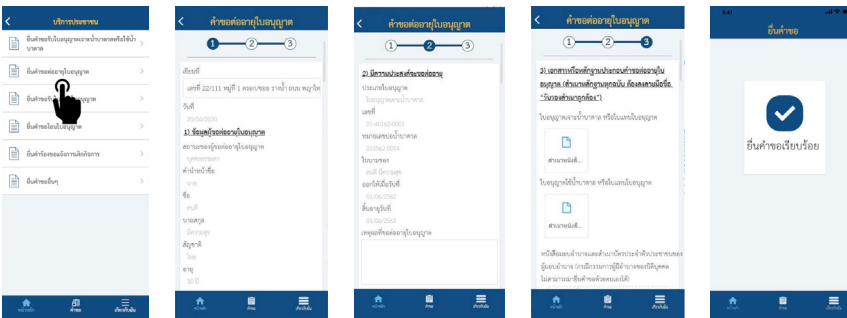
บริการประชาชน

ยื่นคำขอรับใบอนุญาตขายน้ำบาดาลหรือใช้น้ำบาดาล

ยื่นคำขอต่ออายุใบอนุญาต

ยื่นคำขอ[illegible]อนุญาต

ยื่นคำขอโอนใบอนุญาต

ยื่นคำร้องขอผ่อนผันกิจการ

ยื่นคำขออื่นๆ

หน้าหลัก คำขอ เกี่ยวกับฉัน

คำขอต่ออายุใบอนุญาต

1 2 3

เรียนที่

เลขที่ 22/111 หมู่ที่ 1 ตรอก/ซอย ราชน้ำ ถนน หมู่ไท

วันที่

20/06/2020

1) ข้อมูลผู้ขอต่ออายุใบอนุญาต

สถานะของผู้ขอต่ออายุ

บุคคลธรรมดา

คำนำหน้าชื่อ

นาย

ชื่อ

สมดี

นามสกุล

มีความสุข

สัญชาติ

ไทย

อายุ

30 ปี

หน้าหลัก คำขอ เกี่ยวกับฉัน

คำขอต่ออายุใบอนุญาต

1 2 3

2) มีความประสงค์ขอต่ออายุ

ประเภทใบอนุญาต

ใบอนุญาตเจาะน้ำบาดาล

เลขที่

20-40160-0001

หมายเลขบ่อน้ำบาดาล

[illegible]

ใบอนุญาต

สมดี มีความสุข

ออกให้เมื่อวันที่

05/06/2562

สิ้นอายุวันที่

05/06/2563

เหตุผลที่ขอต่ออายุใบอนุญาต

หน้าหลัก คำขอ เกี่ยวกับฉัน

คำขอต่ออายุใบอนุญาต

1 2 3

3) เอกสารหรือหลักฐานประกอบคำขอต่ออายุใบอนุญาต (สำเนาหลักฐานทุกฉบับ ต้องลงลายมือชื่อ "รับรองสำเนาถูกต้อง")

ใบอนุญาตเจาะน้ำบาดาล หรือใบแทนใบอนุญาต

สำเนาหนังสื...

ใบอนุญาตใช้น้ำบาดาล หรือใบแทนใบอนุญาต

สำเนาหนังสื...

หนังสือแสดงจำนวนและตำแหน่งบ่อน้ำบาดาลที่ประชาชนของผู้ขอ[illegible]ผู้ขอต่ออายุ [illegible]

หน้าหลัก คำขอ เกี่ยวกับฉัน

9:41

ยื่นคำขอ

ยื่นคำขอเรียบร้อย